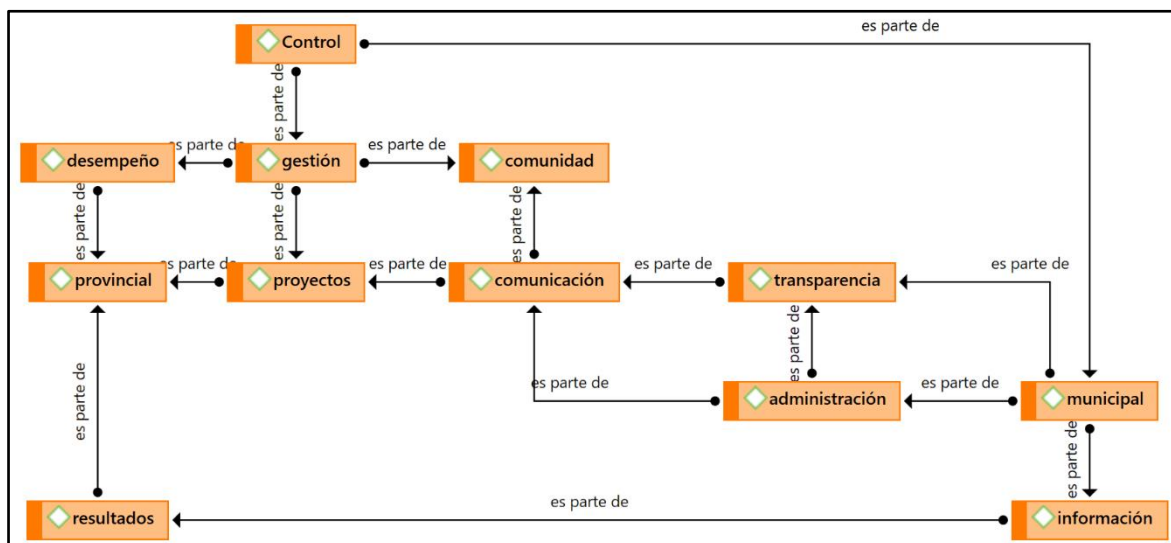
Control

es parte de

es parte de

desempeño

es parte de

gestión

es parte de

comunidad

es parte de

es parte de

es parte de

provincial

es parte de

proyectos

es parte de

comunicación

es parte de

transparencia

es parte de

es parte de

es parte de

es parte de

administración

es parte de

municipal

es parte de

es parte de

resultados

es parte de

información